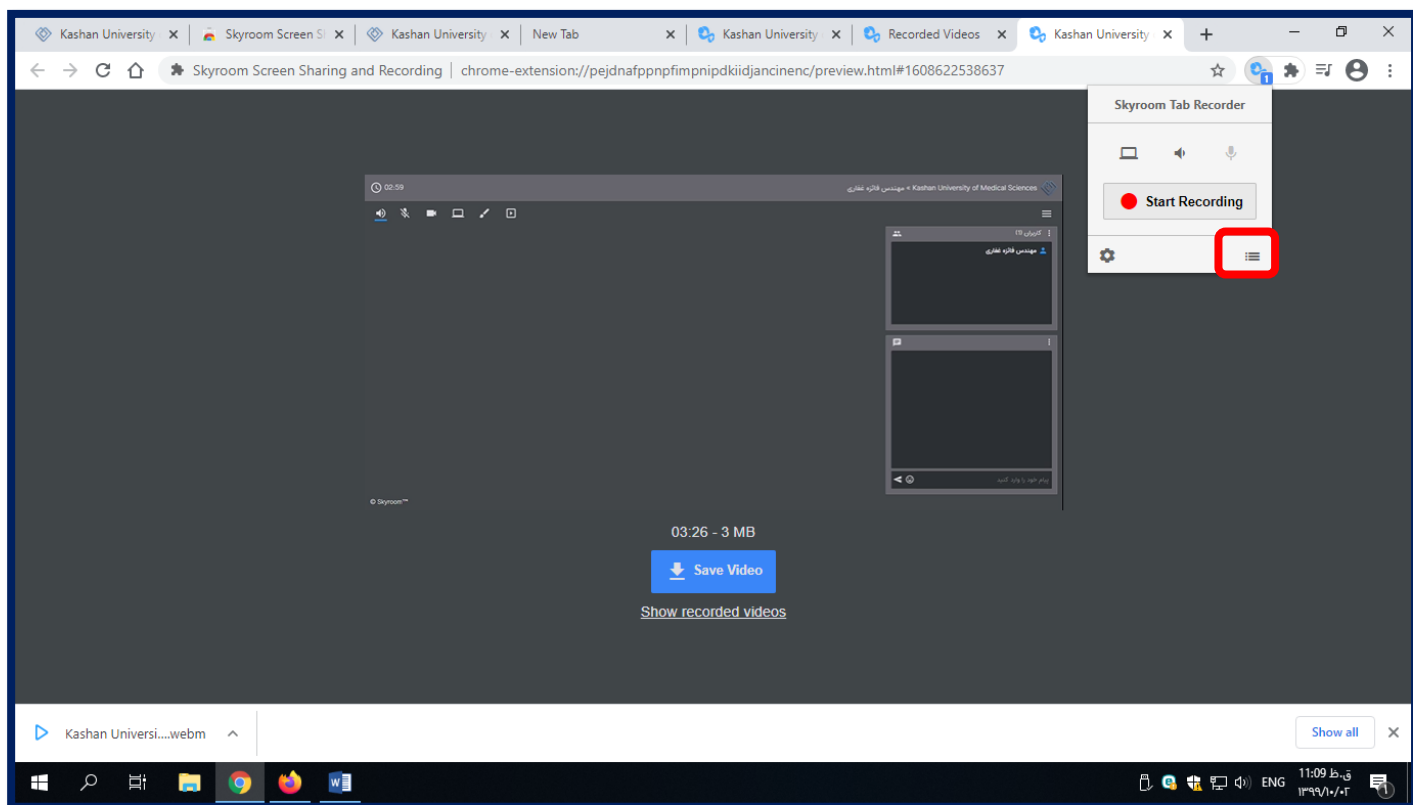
Kashan University ×
Skyroom Screen S ×
Kashan University ×
New Tab ×
Kashan University ×
Recorded Videos ×
Kashan University ×
+

Skyroom Screen Sharing and Recording | chrome-extension://pejdnafppnpfimpnipdkiidjancinenc/preview.html#1608622538637

Skyroom Tab Recorder
Start Recording

02:59
Kashan University of Medical Sciences » مهندس فائزه غفاری
کاربران (1)
مهندس فائزه غفاری
پیام خود را وارد کنید
© Skyroom™

03:26 - 3 MB
Save Video
Show recorded videos

Kashan Universi....webm
Show all ×

ENG 11:09 ق.ظ
۱۳۹۹/۱۰/۰۲